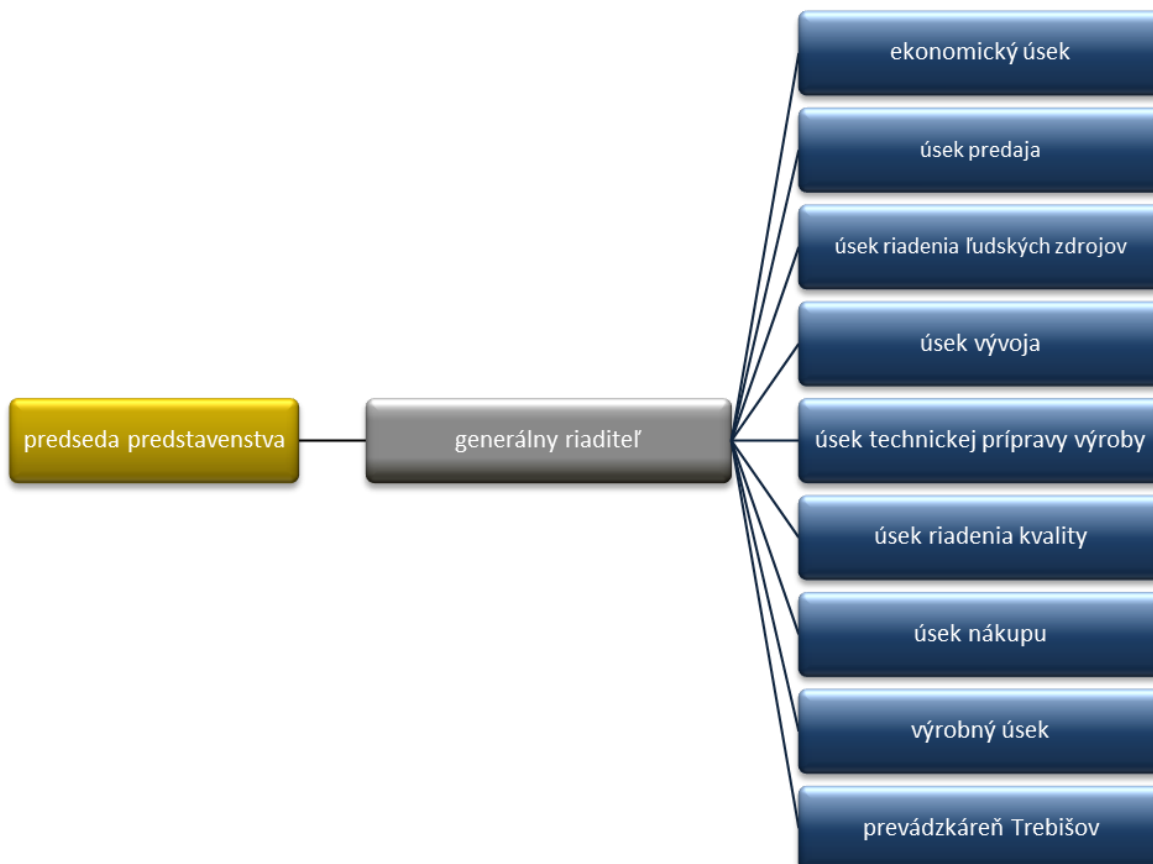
predseda predstavenstva

generálny riaditeľ

ekonomický úsek

úsek predaja

úsek riadenia ľudských zdrojov

úsek vývoja

úsek technickej prípravy výroby

úsek riadenia kvality

úsek nákupu

výrobný úsek

prevádzkáreň Trebišov